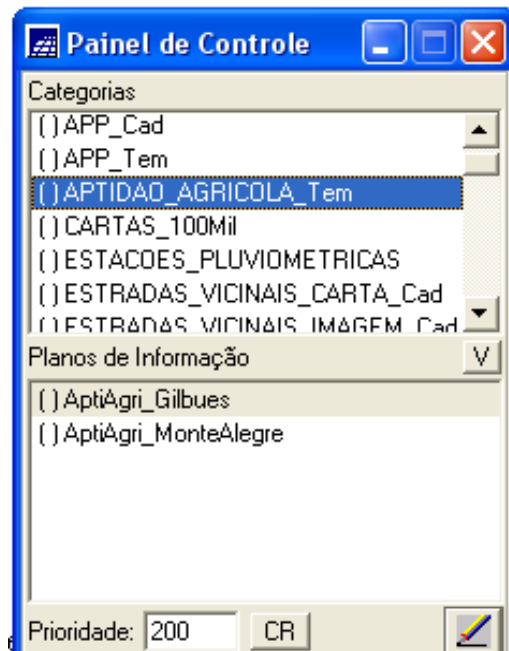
Painel de Controle

Categorias

( ) APP_Cad
( ) APP_Tem
( ) APTIDAO_AGRICOLA_Tem
( ) CARTAS_100Mil
( ) ESTACOES_PLUVIOMETRICAS
( ) ESTRADAS_VICINAIS_CARTA_Cad
( ) ESTRADAS_VICINAIS_IMAGEM_Cad

Planos de Informação V

( ) AptiAgri_Gilbues
( ) AptiAgri_MonteAlegre

Prioridade: 200 CR